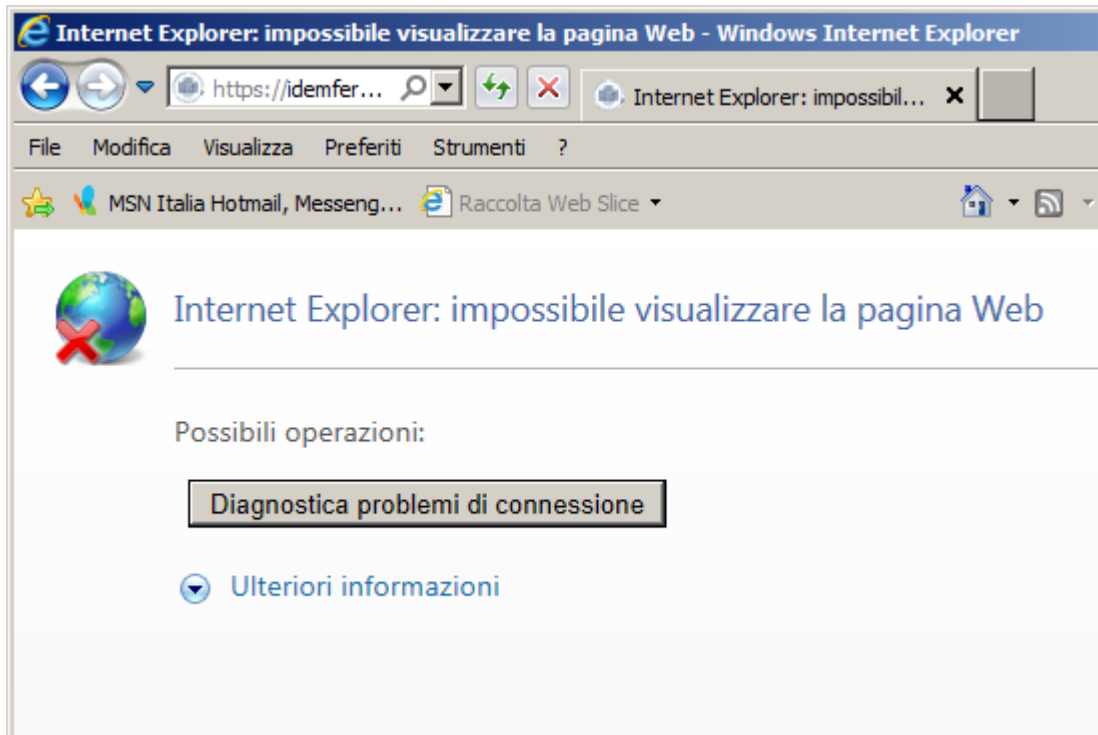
Internet Explorer: impossibile visualizzare la pagina Web - Windows Internet Explorer

https://idemfer...

Internet Explorer: impossibil... ×

File Modifica Visualizza Preferiti Strumenti ?

MSN Italia Hotmail, Messeng... Raccolta Web Slice

Internet Explorer: impossibile visualizzare la pagina Web

Possibili operazioni:

Diagnostica problemi di connessione

Ulteriori informazioni